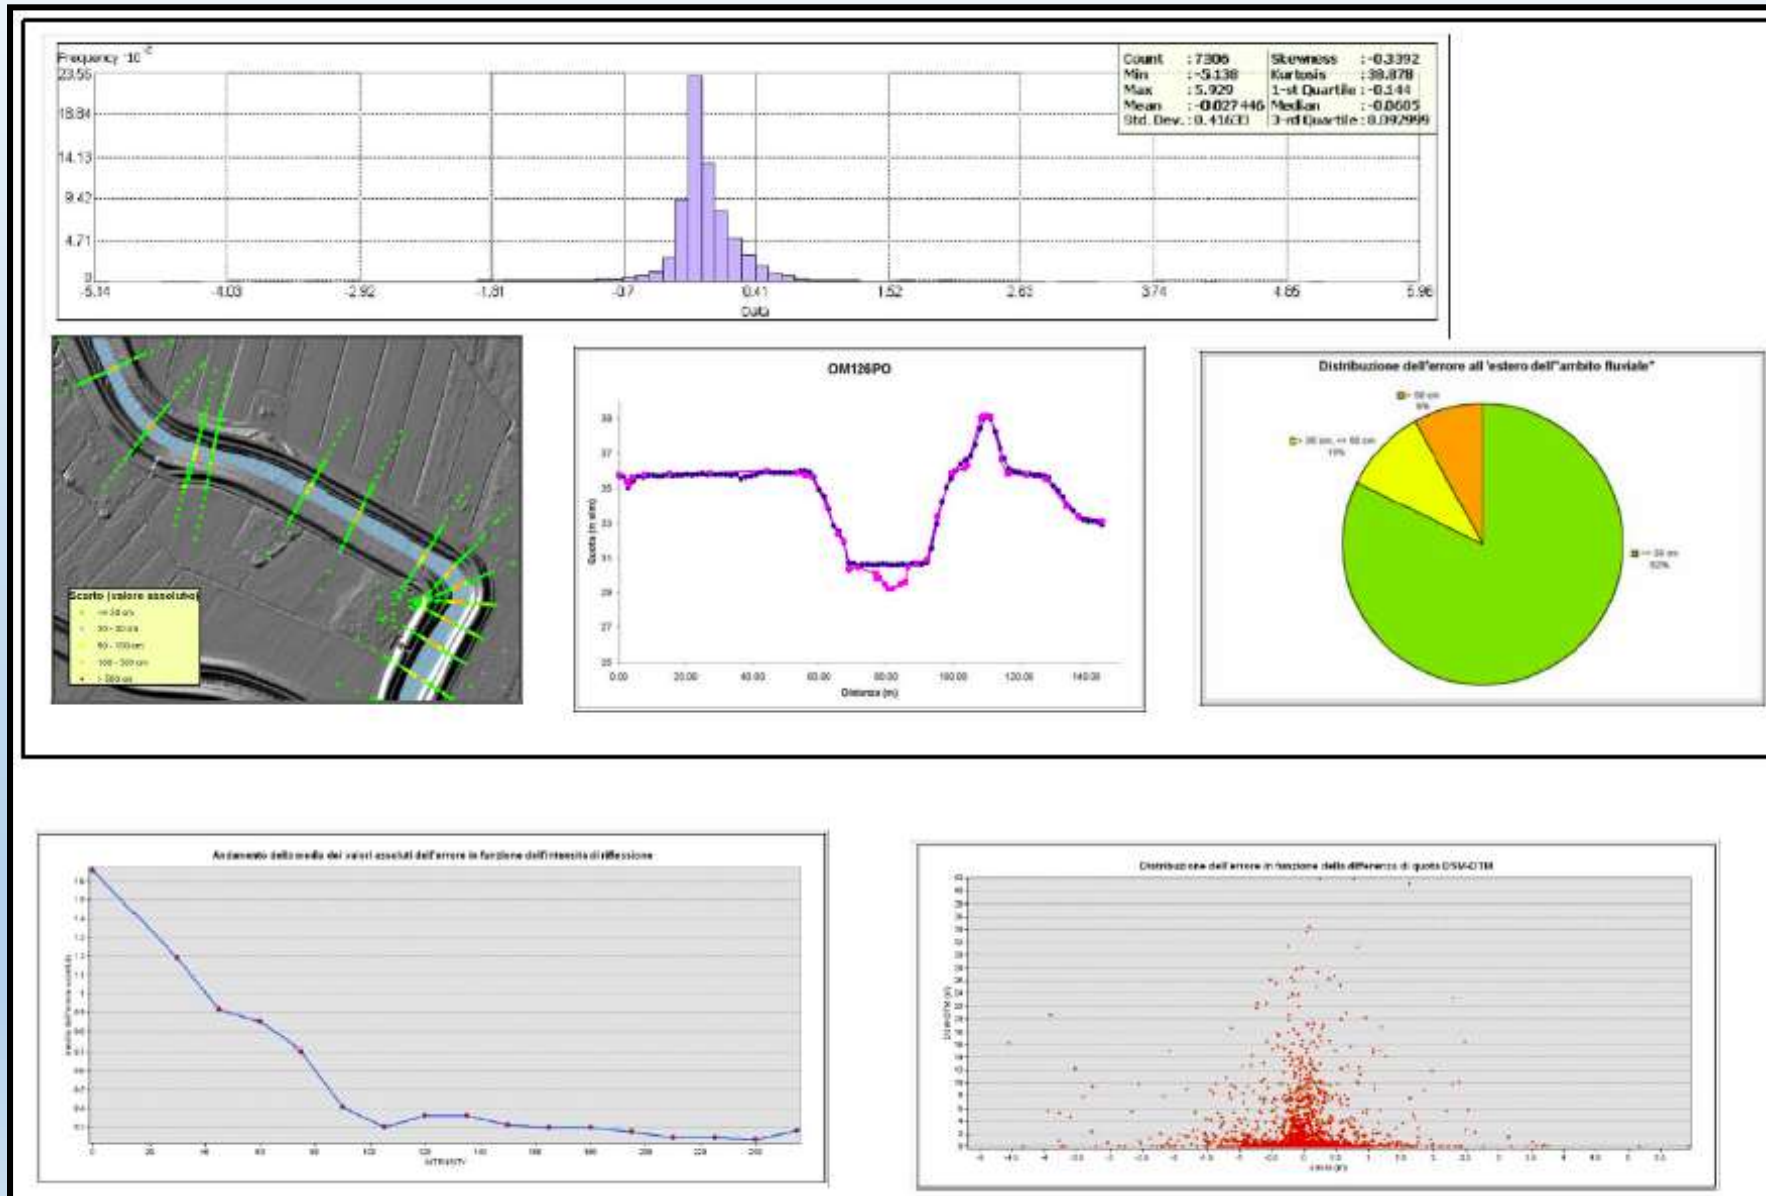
Frequency $\cdot 10^{-2}$
23.55
18.84
14.13
9.42
4.71
0
-5.14 -4.03 -2.92 -1.81 -0.7 0.41 1.52 2.63 3.74 4.85 5.96
Data

| Count : 7306 | Skewness : -0.3392 |
|---|---|
| Min : -5.138 | Kurtosis : 38.878 |
| Max : 5.929 | 1-st Quartile : -0.144 |
| Mean : -0.027446 | Median : -0.0605 |
| Std. Dev. : 0.41630 | 3-rd Quartile : 0.092999 |

Scarto (valore assoluto)
<= 30 cm
30 - 50 cm
50 - 100 cm
100 - 300 cm
> 300 cm

OM126PO
39
37
35
33
31
29
27
25
Quota (m slm)
0.00 20.00 40.00 60.00 80.00 100.00 120.00 140.00
Distanza (m)

Distribuzione dell'errore all 'esterno dell'"ambito fluviale"
> 50 cm
9%
> 30 cm, <= 50 cm
10%
<= 30 cm
82%

Andamento della media dei valori assoluti dell'errore in funzione dell'intensità di riflessione
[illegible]
INTENSITY

Distribuzione dell'errore in funzione della differenza di quota DSM-DTM
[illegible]